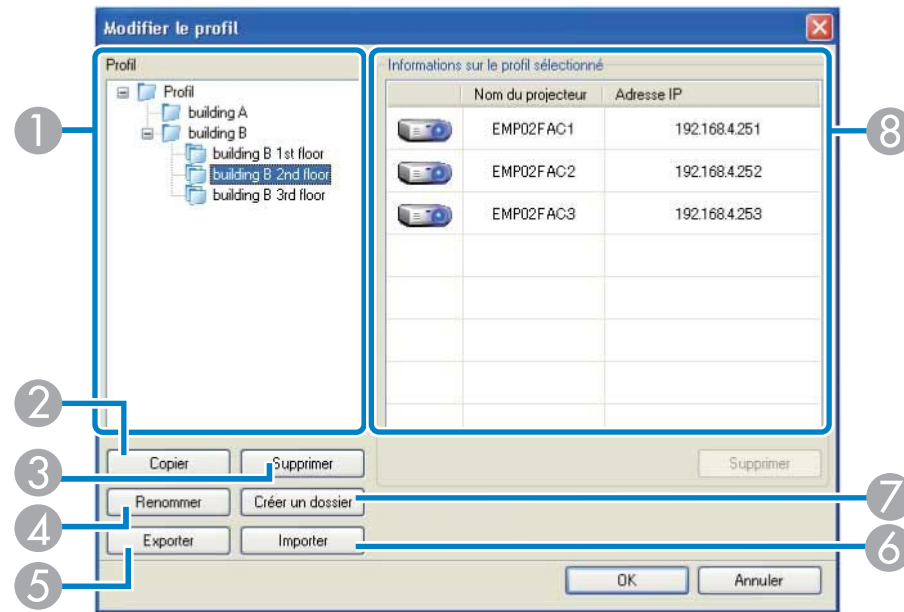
Modifier le profil

Profil

Profil
building A
building B
building B 1st floor
building B 2nd floor
building B 3rd floor

Informations sur le profil sélectionné

| | Nom du projecteur | Adresse IP |
|---|---|---|
| | EMP02FAC1 | 192.168.4.251 |
| | EMP02FAC2 | 192.168.4.252 |
| | EMP02FAC3 | 192.168.4.253 |

Copier
Supprimer
Supprimer
Renommer
Créer un dossier
Exporter
Importer
OK
Annuler

1
2
3
4
5
6
7
8